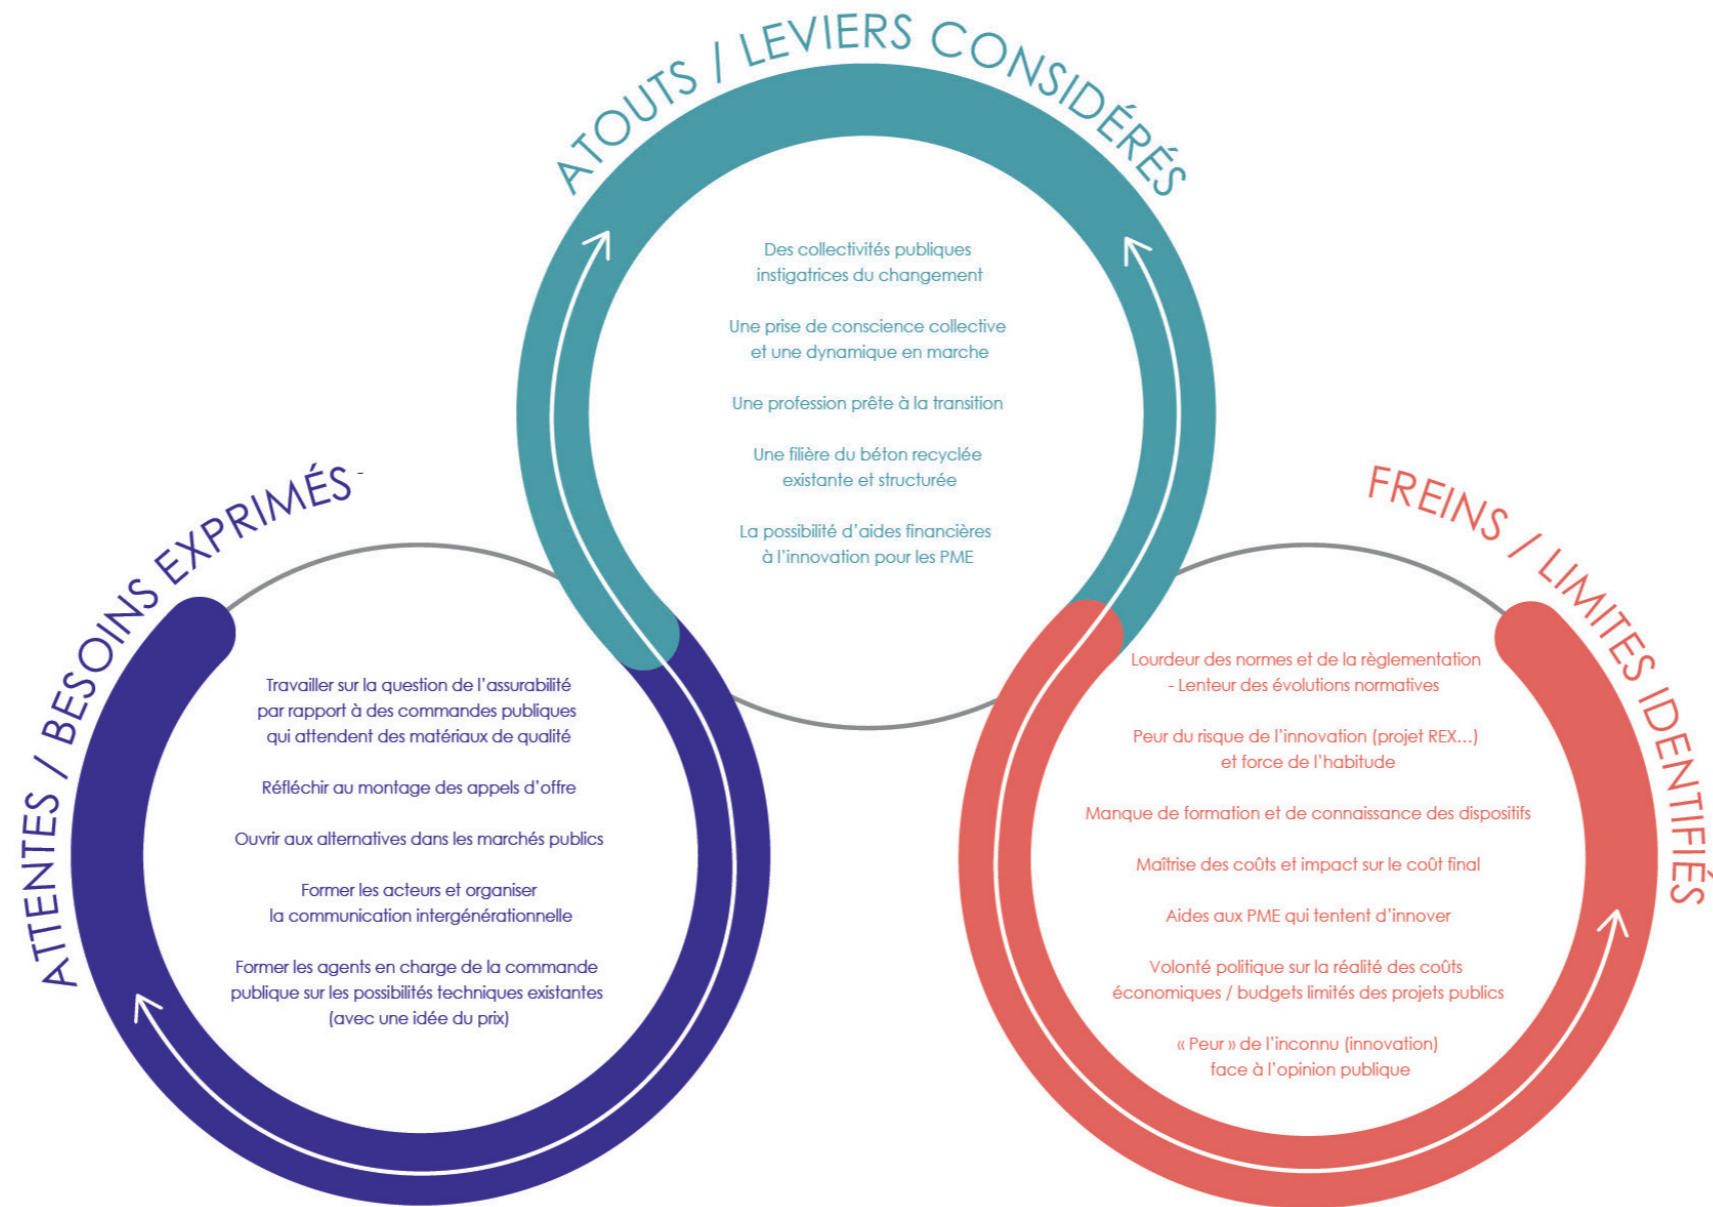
ATOUTS / LEVIERS CONSIDÉRÉS

Des collectivités publiques instigatrices du changement

Une prise de conscience collective et une dynamique en marche

Une profession prête à la transition

Une filière du béton recyclée existante et structurée

La possibilité d'aides financières à l'innovation pour les PME

ATTENTES / BESOINS EXPRIMÉS

Travailler sur la question de l'assurabilité par rapport à des commandes publiques qui attendent des matériaux de qualité

Réfléchir au montage des appels d'offre

Ouvrir aux alternatives dans les marchés publics

Former les acteurs et organiser la communication intergénérationnelle

Former les agents en charge de la commande publique sur les possibilités techniques existantes (avec une idée du prix)

FREINS / LIMITES IDENTIFIÉS

Lourdeur des normes et de la règlementation - Lenteur des évolutions normatives

Peur du risque de l'innovation (projet REX...) et force de l'habitude

Manque de formation et de connaissance des dispositifs

Maîtrise des coûts et impact sur le coût final

Aides aux PME qui tentent d'innover

Volonté politique sur la réalité des coûts économiques / budgets limités des projets publics

« Peur » de l'inconnu (innovation) face à l'opinion publique